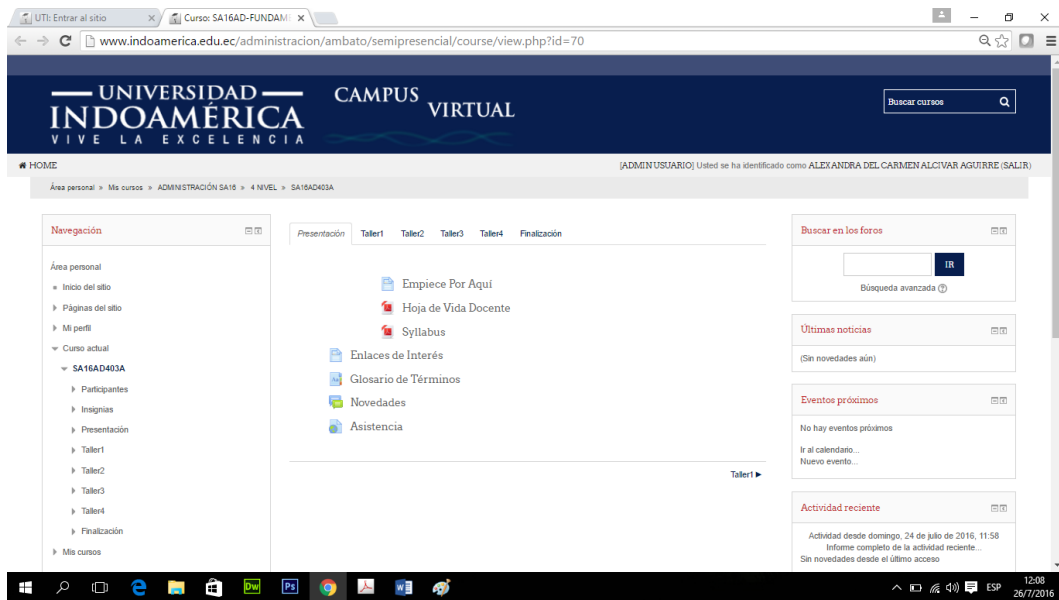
UTI: Entrar al sitio ×
Curso: SA16AD-FUNDAM ×

www.indoamerica.edu.ec/administracion/ambato/semipresencial/course/view.php?id=70

UNIVERSIDAD
INDOAMÉRICA
VIVE LA EXCELENCIA

CAMPUS VIRTUAL

Buscar cursos

HOME

[ADMIN USUARIO] Usted se ha identificado como ALEXANDRA DEL CARMEN ALCIVAR AGUIRRE (SALIR)

Área personal » Mis cursos » ADMINISTRACIÓN SA16 » 4 NIVEL » SA16AD403A

Navegación

Área personal
Inicio del sitio
Páginas del sitio
Mi perfil
Curso actual
SA16AD403A
Participantes
Insignias
Presentación
Taller1
Taller2
Taller3
Taller4
Finalización
Mis cursos

Presentación | Taller1 | Taller2 | Taller3 | Taller4 | Finalización

Empiece Por Aquí
Hoja de Vida Docente
Syllabus
Enlaces de Interés
Glosario de Términos
Novedades
Asistencia

Taller1 ▶

Buscar en los foros
IR
Búsqueda avanzada

Últimas noticias
(Sin novedades aún)

Eventos próximos
No hay eventos próximos
Ir al calendario...
Nuevo evento...

Actividad reciente
Actividad desde domingo, 24 de julio de 2016, 11:58
Informe completo de la actividad reciente...
Sin novedades desde el último acceso

ESP 12:08 26/7/2016